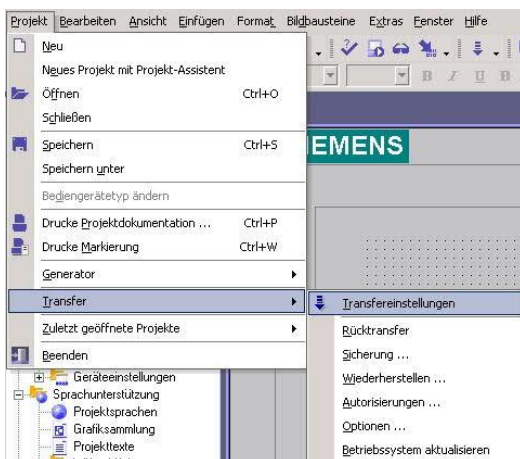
Projekt Bearbeiten Ansicht Einfügen Format Bildbausteine Extras Fenster Hilfe

Neu
Neues Projekt mit Projekt-Assistent
Öffnen Ctrl+O
Schließen
Speichern Ctrl+S
Speichern unter
Bediengerätetyp ändern
Drucke Projektdokumentation ... Ctrl+P
Drucke Markierung Ctrl+W
Generator
Transfer
Zuletzt geöffnete Projekte
Beenden

Transfereinstellungen
Rücktransfer
Sicherung ...
Wiederherstellen ...
Autorisierungen ...
Optionen ...
Betriebssystem aktualisieren

EMENS

Geräteeinstellungen
Sprachunterstützung
Projektsprachen
Grafiksammlung
Projekttexte